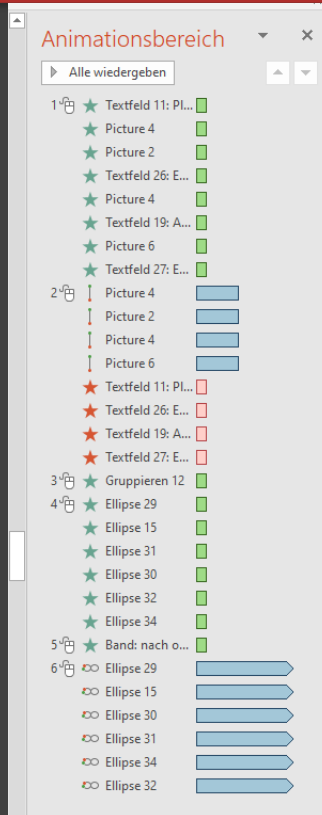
Animationsbereich

Alle wiedergeben

1 Textfeld 11: Pl...
Picture 4
Picture 2
Textfeld 26: E...
Picture 4
Textfeld 19: A...
Picture 6
Textfeld 27: E...
2 Picture 4
Picture 2
Picture 4
Picture 6
Textfeld 11: Pl...
Textfeld 26: E...
Textfeld 19: A...
Textfeld 27: E...
3 Gruppieren 12
4 Ellipse 29
Ellipse 15
Ellipse 31
Ellipse 30
Ellipse 32
Ellipse 34
5 Band: nach o...
6 Ellipse 29
Ellipse 15
Ellipse 30
Ellipse 31
Ellipse 34
Ellipse 32